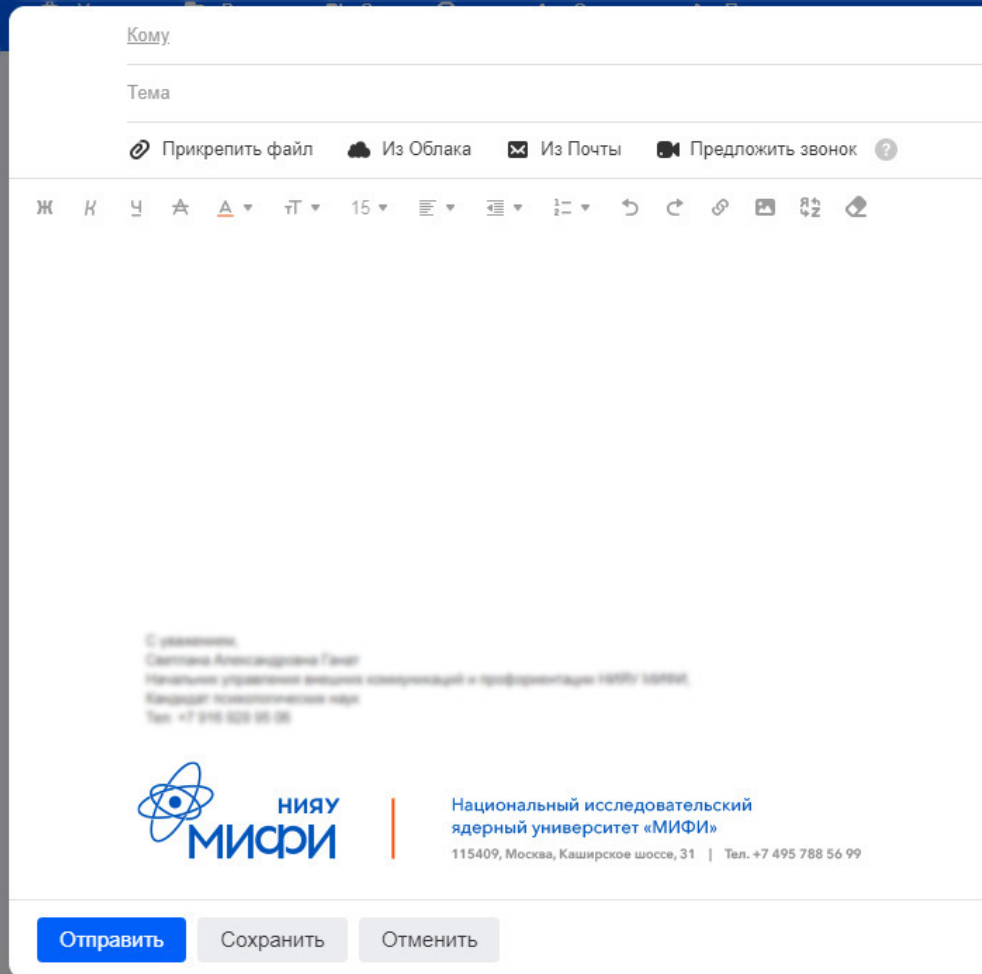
Кому

Тема

Прикрепить файл Из Облака Из Почты Предложить звонок ?

Ж К Ч А А ▾ тТ ▾ 15 ▾

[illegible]
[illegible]
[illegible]
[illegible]
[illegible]

НИЯУ
МИФИ

Национальный исследовательский ядерный университет «МИФИ»
115409, Москва, Каширское шоссе, 31 | Тел. +7 495 788 56 99

Отправить Сохранить Отменить